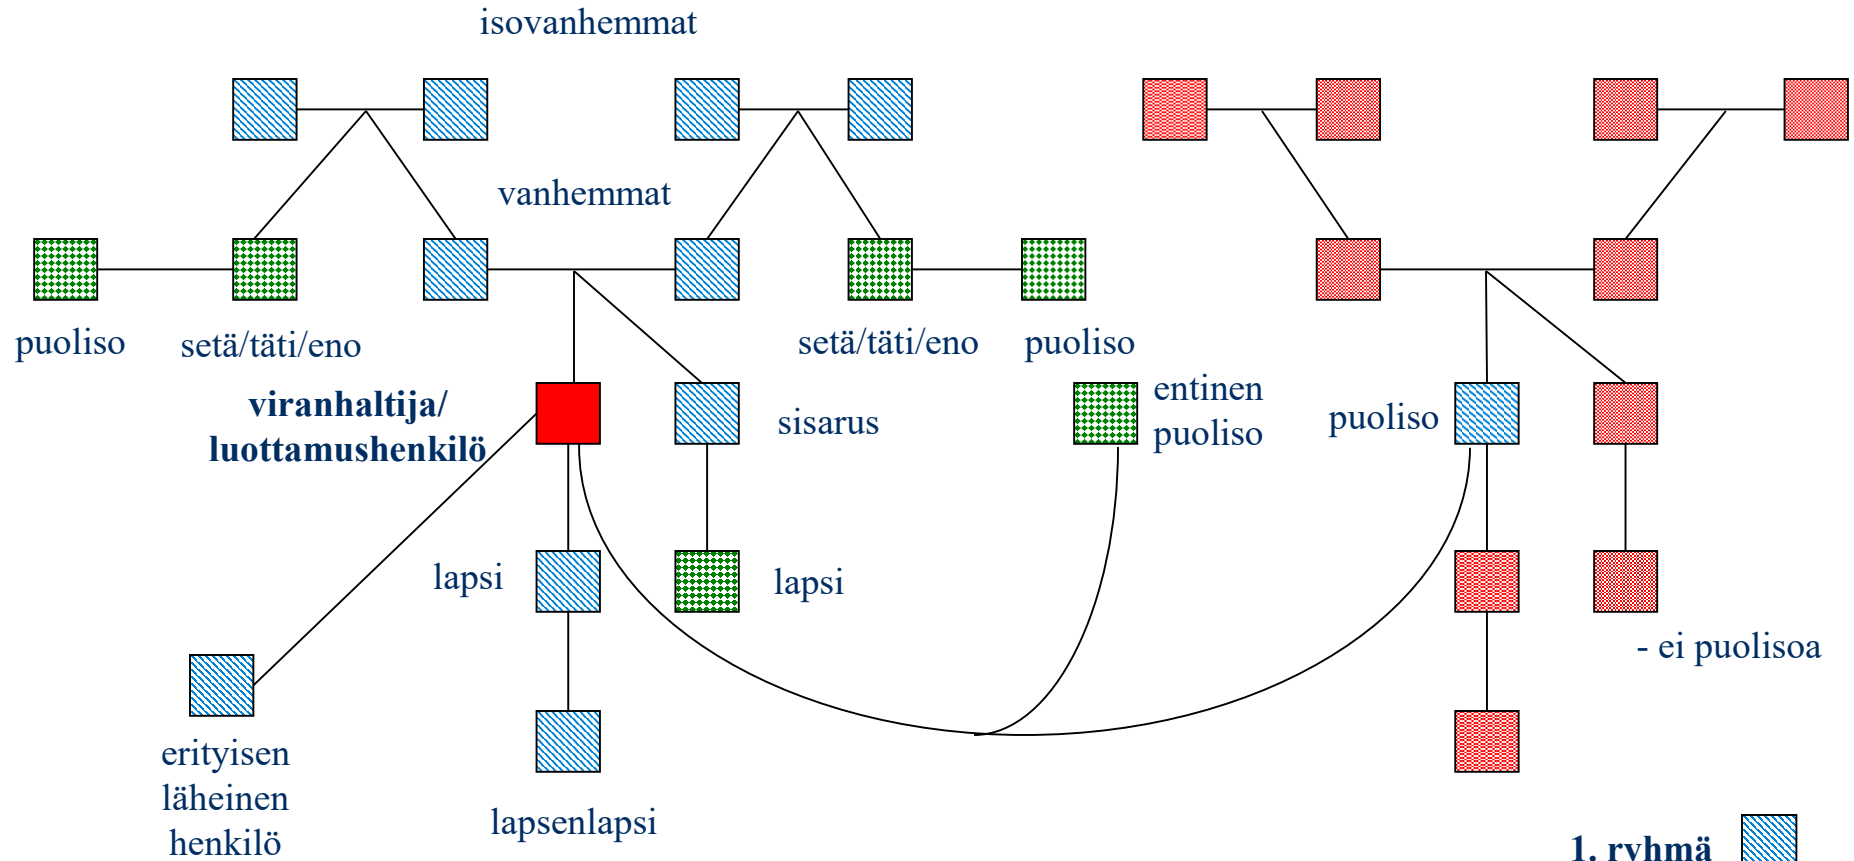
isovanhemmat

vanhemmat

puoliso

setä/täti/eno

setä/täti/eno

puoliso

viranhaltija/ luottamushenkilö

sisarus

entinen puoliso

puoliso

lapsi

lapsi

- ei puolisoa

erityisen läheinen henkilö

lapsenlapsi

1. ryhmä